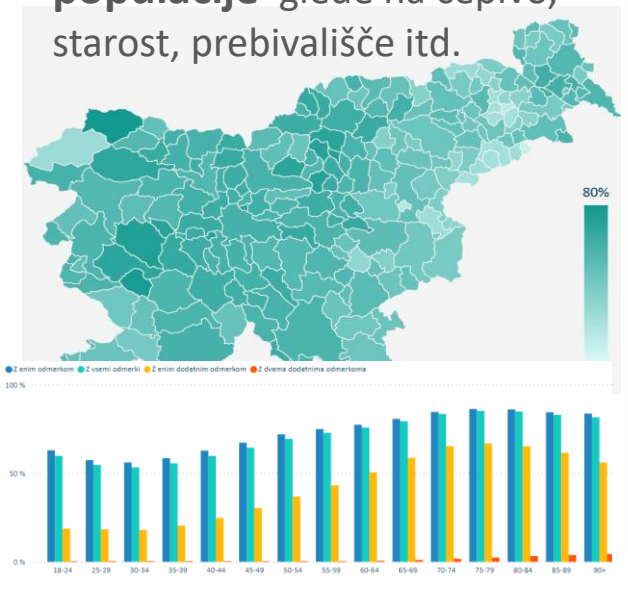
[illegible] glede na cepivo, starost, prebivališče itd.

80%

Z enim odmerkom · Z vsemi odmerki · Z enim dodatnim odmerkom · Z dvema dodatnima odmerkoma

100 %
50 %
0 %

18-24 25-29 30-34 35-39 40-44 45-49 50-54 55-59 60-64 65-69 70-74 75-79 80-84 85-89 90+